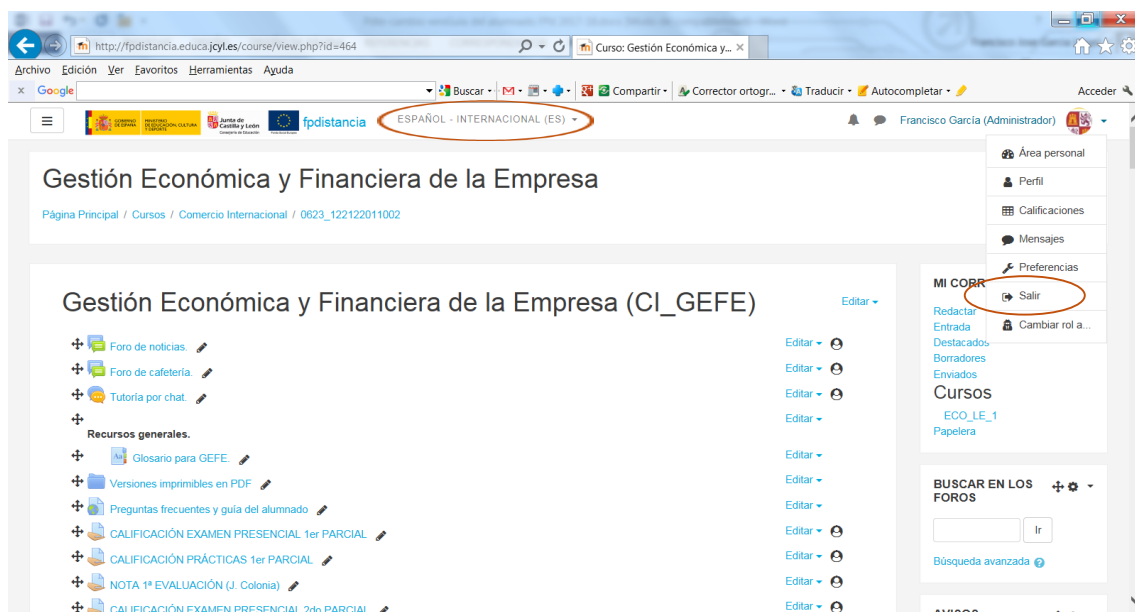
http://fpdistancia.educa.jcyl.es/course/view.php?id=464

Curso: Gestión Económica y...

Archivo Edición Ver Favoritos Herramientas Ayuda

Google

Buscar

Compartir

Corrector ortogr...

Traducir

Autocompletar

Acceder

fpdistancia

ESPAÑOL - INTERNACIONAL (ES)

Francisco García (Administrador)

Área personal
Perfil
Calificaciones
Mensajes
Preferencias
Salir
Cambiar rol a...

Gestión Económica y Financiera de la Empresa

Página Principal / Cursos / Comercio Internacional / 0623_122122011002

Gestión Económica y Financiera de la Empresa (CI_GEFE)

Editar

Foro de noticias. Editar
Foro de cafetería. Editar
Tutoría por chat. Editar
Editar
Recursos generales.
Glosario para GEFE. Editar
Versiones imprimibles en PDF Editar
Preguntas frecuentes y guía del alumnado Editar
CALIFICACIÓN EXAMEN PRESENCIAL 1er PARCIAL Editar
CALIFICACIÓN PRÁCTICAS 1er PARCIAL Editar
NOTA 1ª EVALUACIÓN (J. Colonia) Editar
CALIFICACIÓN EXAMEN PRESENCIAL 2do PARCIAL Editar

MI CORR
Redactar
Entrada
Destacados
Borradores
Enviados
Cursos
ECO_LE_1
Papelera

BUSCAR EN LOS FOROS
Ir
Búsqueda avanzada